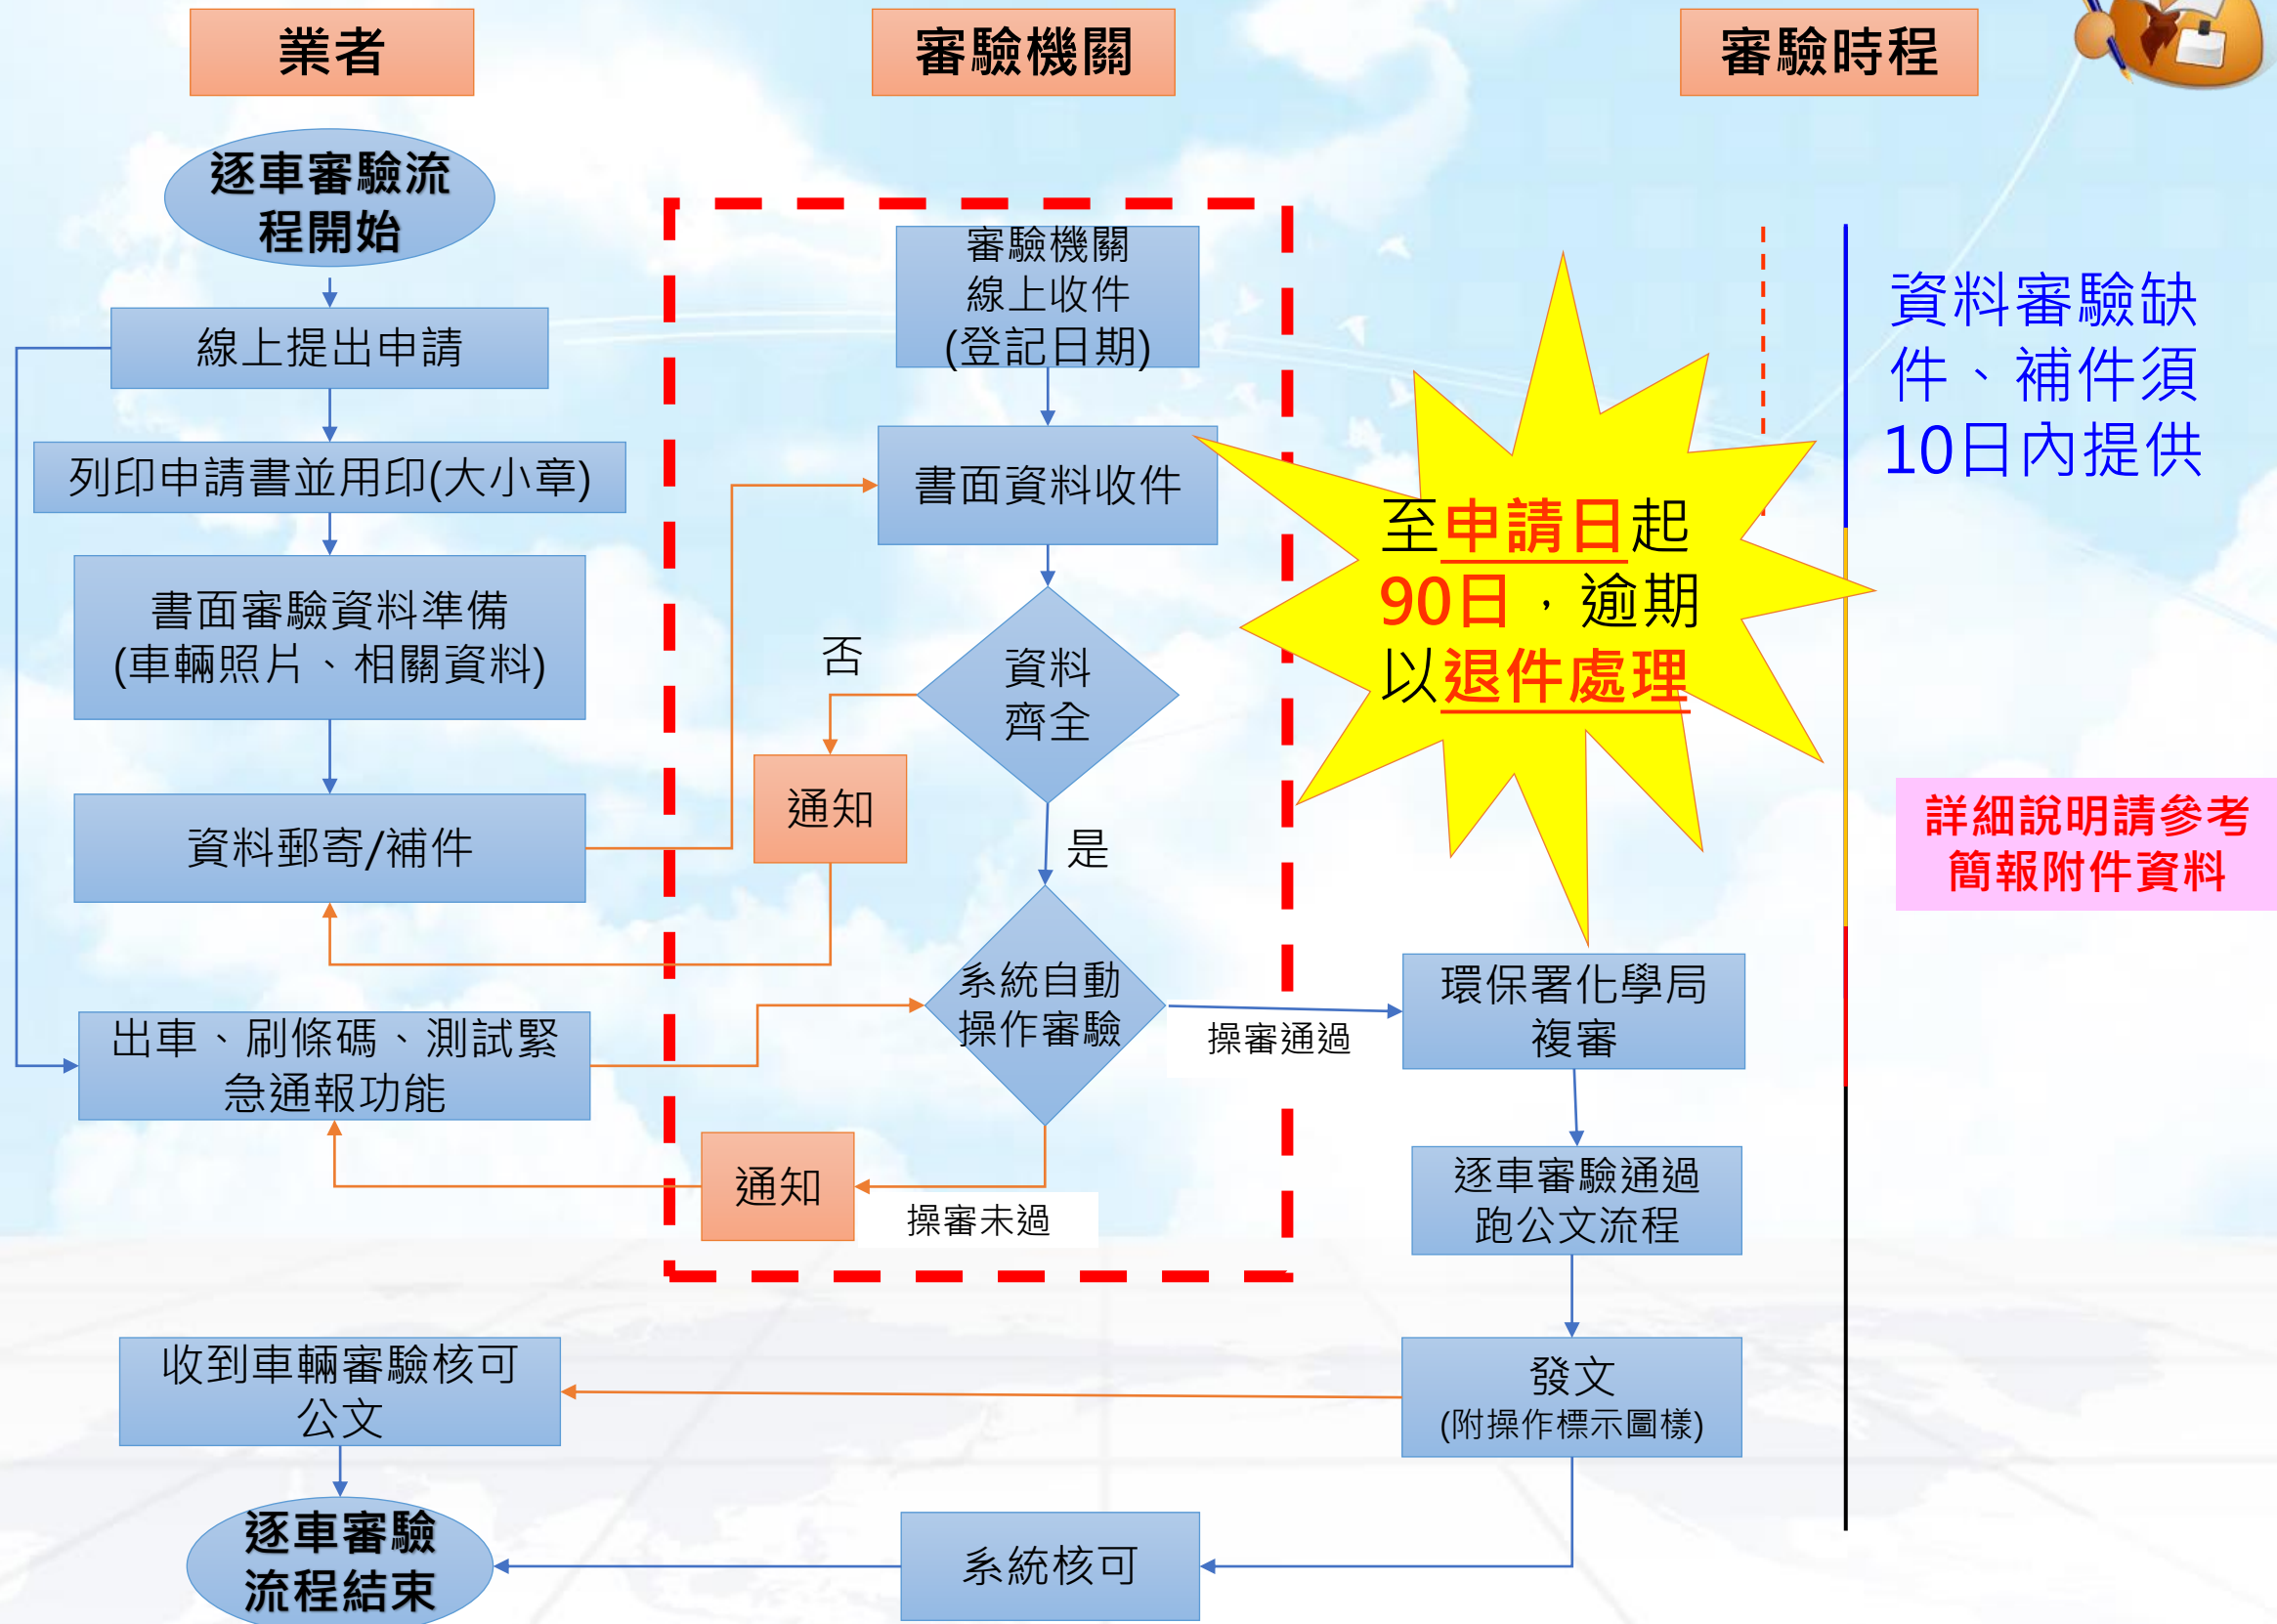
業者

審驗機關

審驗時程

逐車審驗流程開始

線上提出申請

列印申請書並用印(大小章)

書面審驗資料準備
(車輛照片、相關資料)

資料郵寄/補件

出車、刷條碼、測試緊急通報功能

審驗機關
線上收件
(登記日期)

書面資料收件

否

資料
齊全

通知

是

系統自動
操作審驗

操審通過

通知

操審未過

至申請日起90日，逾期以退件處理

資料審驗缺件、補件須10日內提供

詳細說明請參考簡報附件資料

環保署化學局
複審

逐車審驗通過
跑公文流程

發文
(附操作標示圖樣)

收到車輛審驗核可公文

系統核可

逐車審驗
流程結束